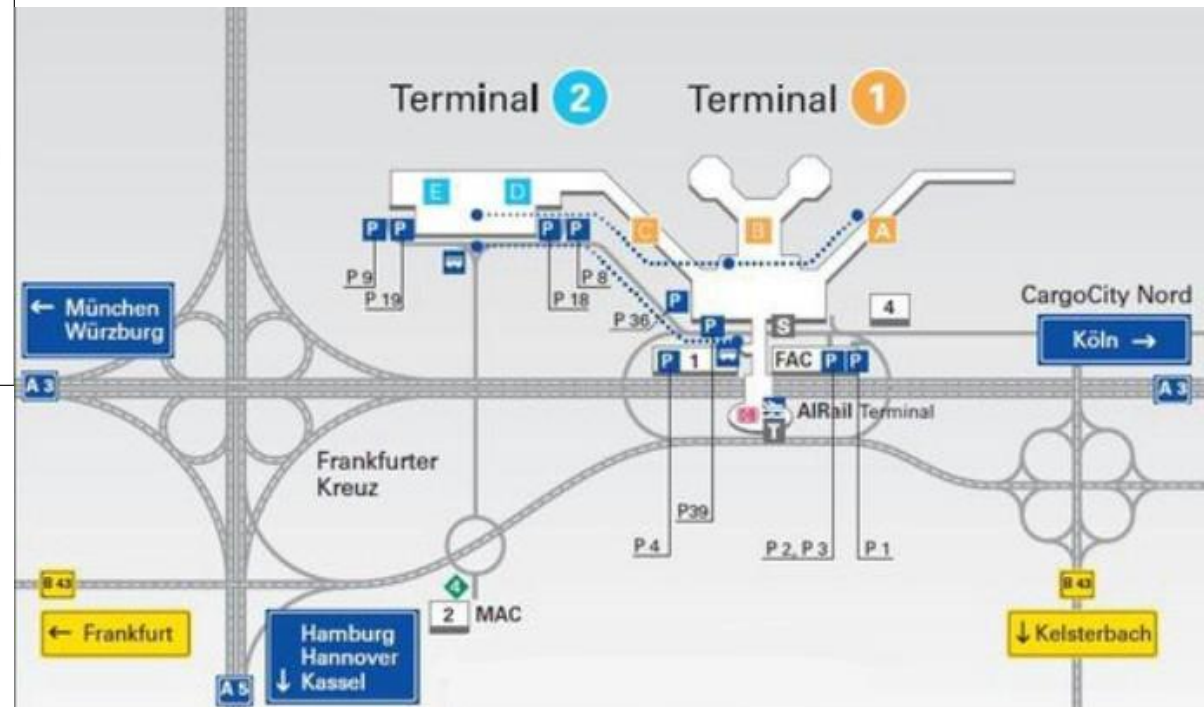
Terminal 2

Terminal 1

E

D

C

B

A

P P

P P

P 9

P 19

P 18

P 8

P

P 36

P

S

4

CargoCity Nord

← München Würzburg

Köln →

A 3

P 1

FAC P P

A 3

AIRail Terminal

T

Frankfurter Kreuz

P39

P 4

P 2, P 3

P 1

B 43

B 43

4

2 MAC

← Frankfurt

Hamburg Hannover ↓ Kassel

↓ Kelsterbach

A 5